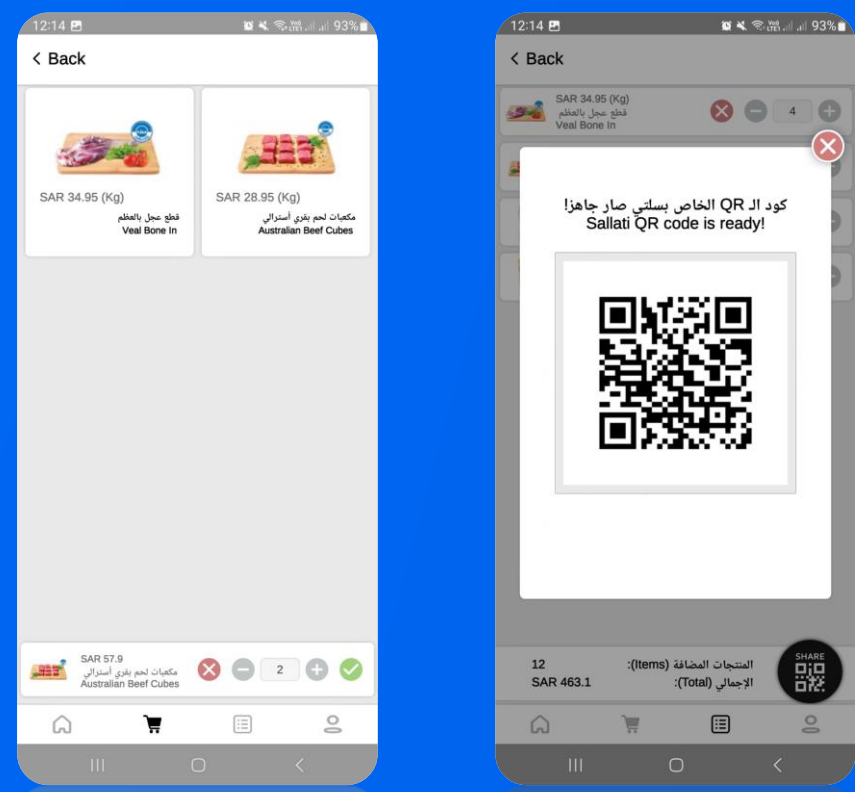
12:14 93%

< Back

SAR 34.95 (Kg)
قطع عجل بالعظم
Veal Bone In

SAR 28.95 (Kg)
مكعبات لحم بقري أسترالي
Australian Beef Cubes

SAR 57.9
مكعبات لحم بقري أسترالي
Australian Beef Cubes

2

12:14 93%

< Back

SAR 34.95 (Kg)
قطع عجل بالعظم
Veal Bone In

4

كود الـ QR الخاص بسلتي صار جاهز!
Sallati QR code is ready!

12
SAR 463.1

المنتجات المضافة (Items):
الإجمالي (Total):

SHARE